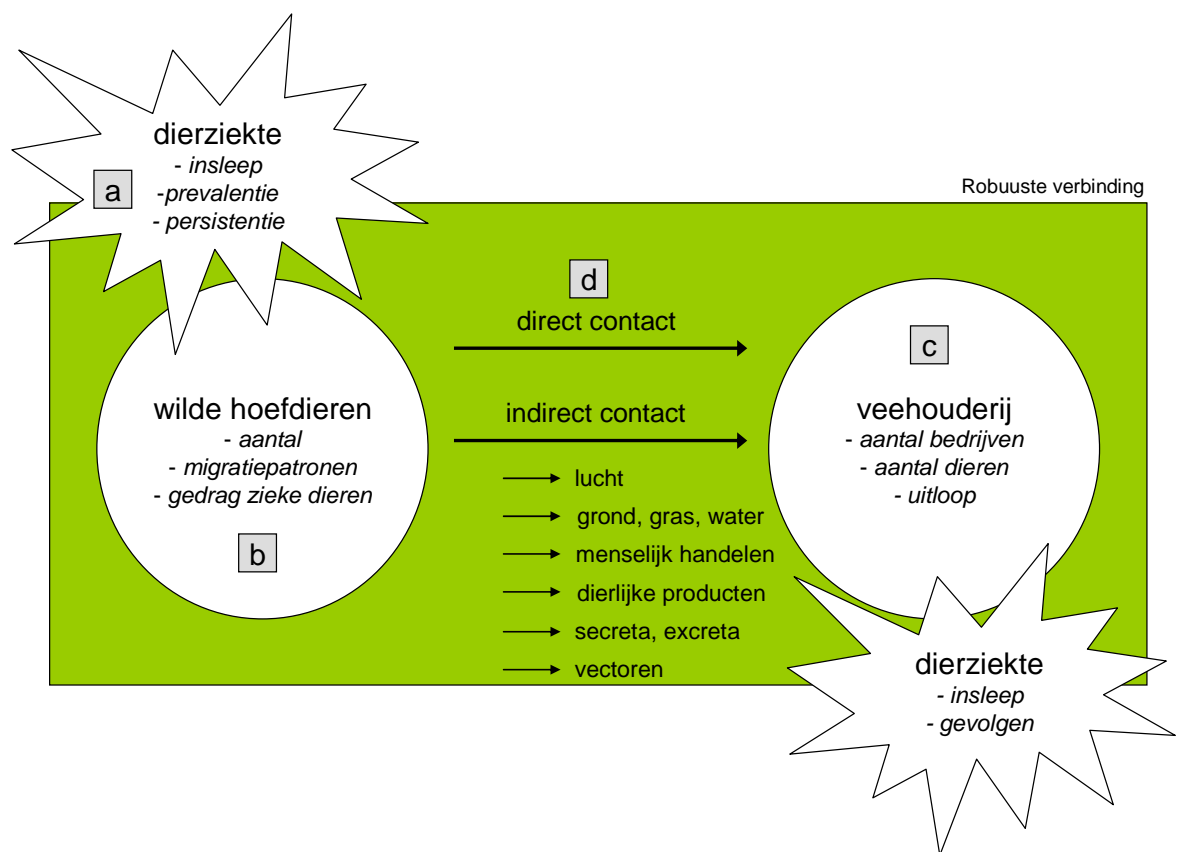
dierziekte
- *insleep*
-*prevalentie*
- *persistentie*

a

Robuuste verbinding

d

direct contact

wilde hoefdieren
- *aantal*
- *migratiepatronen*
- *gedrag zieke dieren*

b

indirect contact

lucht
grond, gras, water
menselijk handelen
dierlijke producten
secreta, excreta
vectoren

c

veehouderij
- *aantal bedrijven*
- *aantal dieren*
- *uitloop*

dierziekte
- *insleep*
- *gevolgen*